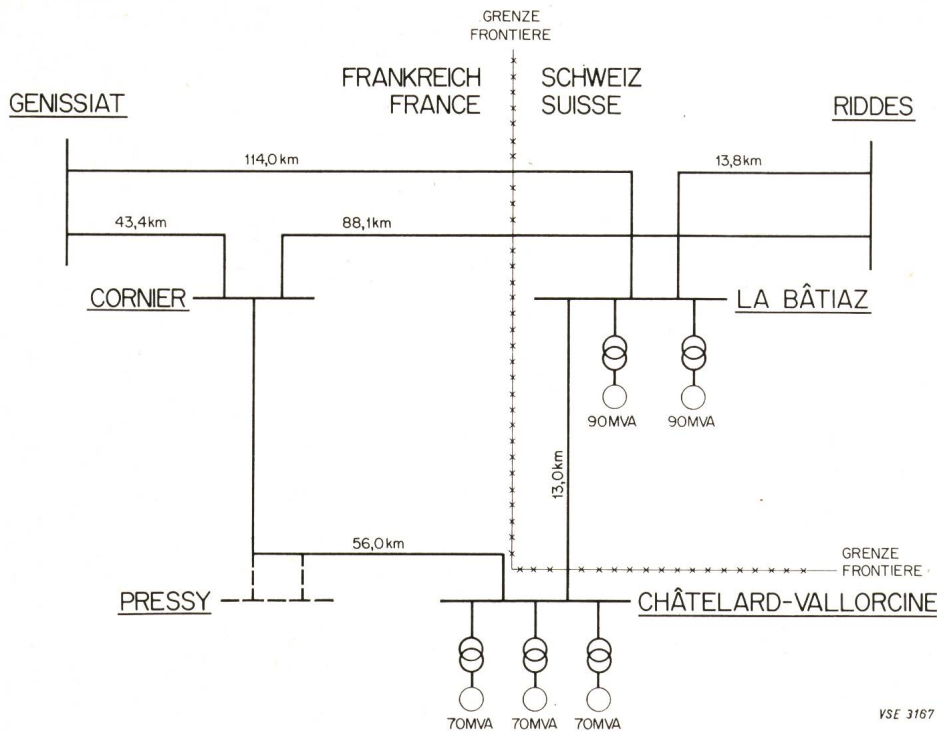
GRENZE
FRONTIERE

FRANKREICH
FRANCE

SCHWEIZ
SUISSE

GENISSIAT

RIDDES

114,0 km

13,8 km

43,4 km

88,1 km

CORNIER

LA BÂTIAZ

90MVA

90MVA

13,0 km

56,0 km

GRENZE
FRONTIERE

PRESSY

CHÂTELARD-VALLORCINE

70MVA

70MVA

70MVA

VSE 3167